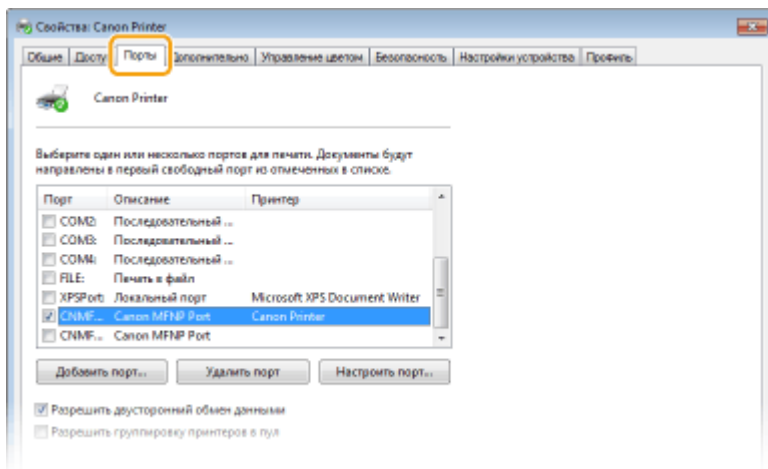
Свойства: Canon Printer

Общие | Досту | Порты | Дополнительно | Управление цветом | Безопасность | Настройки устройства | Профиль

Canon Printer

Выберите один или несколько портов для печати. Документы будут направлены в первый свободный порт из отмеченных в списке.

| Порт | Описание | Принтер |
|---|---|---|
| COM2: | Последовательный ... | |
| COM3: | Последовательный ... | |
| COM4: | Последовательный ... | |
| FILE: | Печать в файл | |
| XPSPort: | Локальный порт | Microsoft XPS Document Writer |
| CNMF... | Canon MFNP Port | Canon Printer |
| CNMF... | Canon MFNP Port | |

Добавить порт... | Удалить порт | Настроить порт...

Разрешить двусторонний обмен данными

Разрешить группировку принтеров в пул